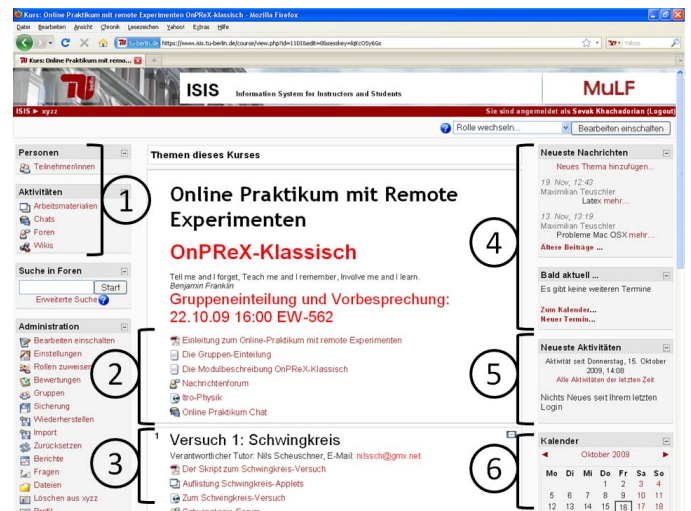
Kurs: Online Praktikum mit remote Experimenten OnPReX-klassisch - Mozilla Firefox

Datei Bearbeiten Ansicht Chronik Lesezeichen Yahoo! Extras Hilfe

https://www.isis.tu-berlin.de/course/view.php?id=1101&edit=0&sesskey=lqKzOSy6Gs

Kurs: Online Praktikum mit remo...

ISIS Information System for Instructors and Students

MuLF

ISIS » xyzz

Sie sind angemeldet als Sevak Khachadorian (Logout)

Rolle wechseln...

Bearbeiten einschalten

Personen

Teilnehmer/innen

Aktivitäten

Arbeitsmaterialien

Chats

Foren

Wikis

Suche in Foren

Start

Erweiterte Suche

Administration

Bearbeiten einschalten

Einstellungen

Rollen zuweisen

Bewertungen

Gruppen

Sicherung

Wiederherstellen

Import

Zurücksetzen

Berichte

Fragen

Dateien

Löschen aus xyzz

Profil

Themen dieses Kurses

Online Praktikum mit Remote Experimenten

OnPReX-Klassisch

Tell me and I forget, Teach me and I remember, Involve me and I learn.
Benjamin Franklin

Gruppeneinteilung und Vorbesprechung: 22.10.09 16:00 EW-562

Einleitung zum Online-Praktikum mit remote Experimenten

Die Gruppen-Einteilung

Die Modulbeschreibung OnPReX-Klassisch

Nachrichtenforum

Itro-Physik

Online Praktikum Chat

1

Versuch 1: Schwingkreis

Verantwortlicher Tutor: Nils Scheuschner, E-Mail: nilssch@gmx.net

Der Skript zum Schwingkreis-Versuch

Auflistung Schwingkreis-Applets

Zum Schwingkreis-Versuch

Schwingkreis-Forum

Neueste Nachrichten

Neues Thema hinzufügen...

19. Nov, 12:43
Maximilian Teuschler
Latex mehr...

13. Nov, 13:19
Maximilian Teuschler
Probleme Mac OSX mehr...

Ältere Beiträge ...

Bald aktuell ...

Es gibt keine weiteren Termine

Zum Kalender...
Neuer Termin...

Neueste Aktivitäten

Aktivität seit Donnerstag, 15. Oktober 2009, 14:08
Alle Aktivitäten der letzten Zeit

Nichts Neues seit Ihrem letzten Login

Kalender

Oktober 2009

| Mo | Di | Mi | Do | Fr | Sa | So |
|---|---|---|---|---|---|---|
| | | | 1 | 2 | 3 | 4 |
| 5 | 6 | 7 | 8 | 9 | 10 | 11 |
| 12 | 13 | 14 | 15 | 16 | 17 | 18 |

1 2 3 4 5 6